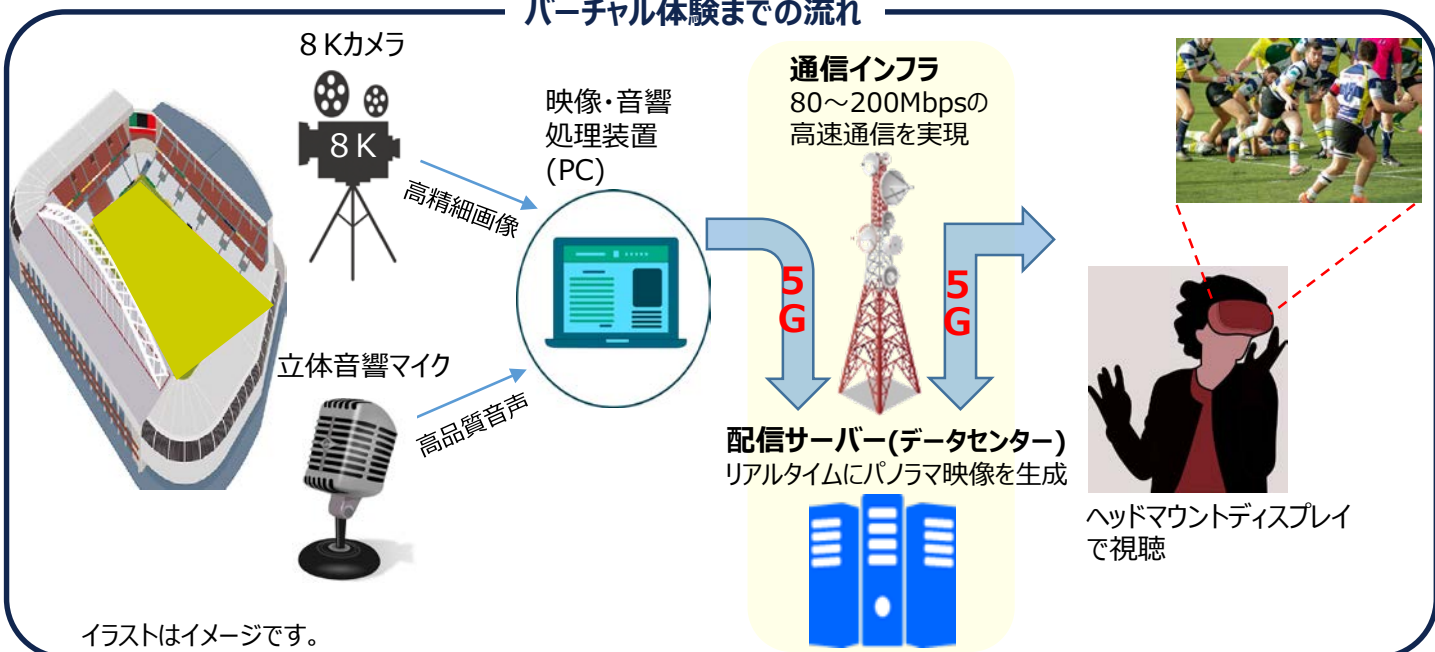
バーチャル体験までの流れ

８Kカメラ

8K

高精細画像

立体音響マイク

高品質音声

映像・音響処理装置(PC)

通信インフラ
80～200Mbpsの高速通信を実現

5G

5G

配信サーバー(データセンター)
リアルタイムにパノラマ映像を生成

ヘッドマウントディスプレイで視聴

イラストはイメージです。